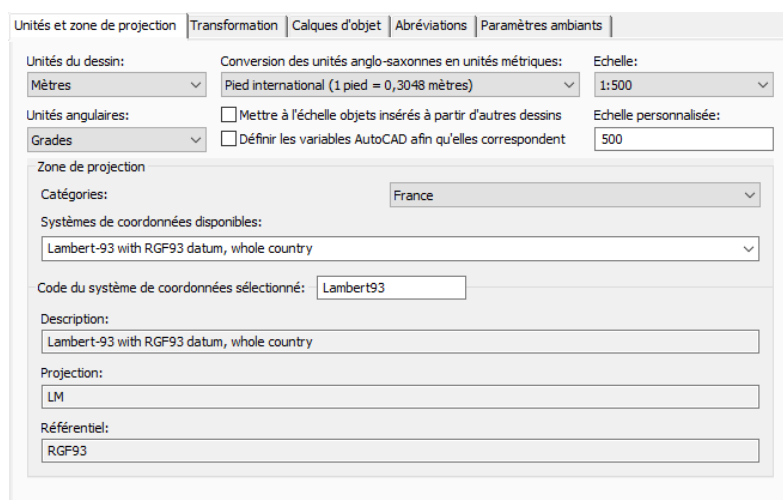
Unités et zone de projection | Transformation | Calques d'objet | Abréviations | Paramètres ambiants

Unités du dessin:
Mètres

Conversion des unités anglo-saxonnes en unités métriques:
Pied international (1 pied = 0,3048 mètres)

Echelle:
1:500

Unités angulaires:
Grades

Mettre à l'échelle objets insérés à partir d'autres dessins
Définir les variables AutoCAD afin qu'elles correspondent

Echelle personnalisée:
500

Zone de projection

Catégories:
France

Systèmes de coordonnées disponibles:
Lambert-93 with RGF93 datum, whole country

Code du système de coordonnées sélectionné: Lambert93

Description:
Lambert-93 with RGF93 datum, whole country

Projection:
LM

Référentiel:
RGF93